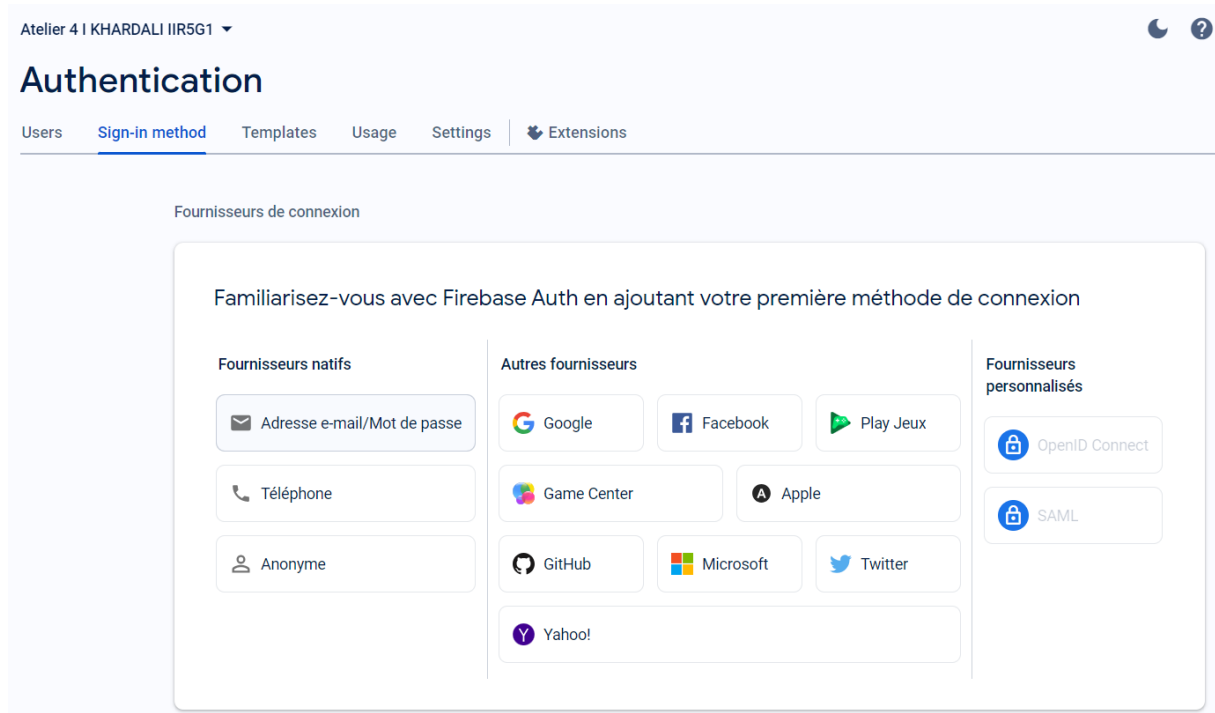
Atelier 4 I KHARDALI IIR5G1

Authentication

Users Sign-in method Templates Usage Settings Extensions

Fournisseurs de connexion

Familiarisez-vous avec Firebase Auth en ajoutant votre première méthode de connexion

Fournisseurs natifs

Adresse e-mail/Mot de passe

Téléphone

Anonyme

Autres fournisseurs

Google

Facebook

Play Jeux

Game Center

Apple

GitHub

Microsoft

Twitter

Yahoo!

Fournisseurs personnalisés

OpenID Connect

SAML